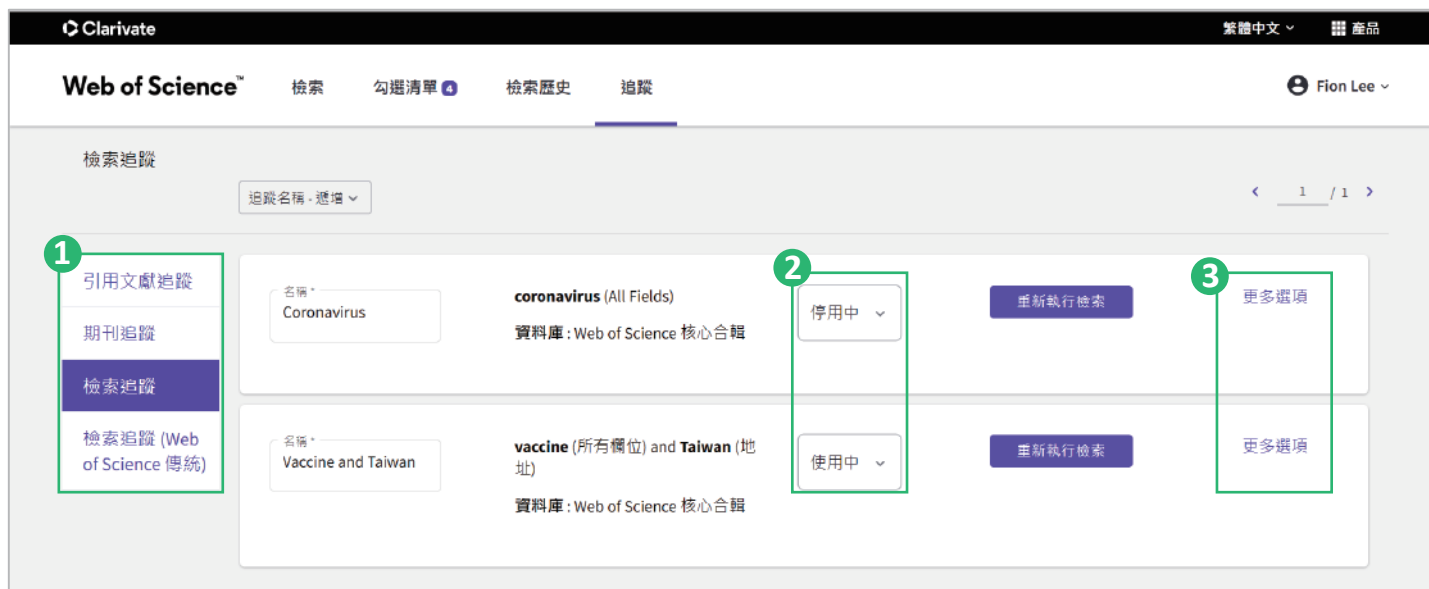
Clarivate
繁體中文
產品

Web of Science™
檢索
勾選清單 4
檢索歷史
追蹤
Fion Lee

檢索追蹤
追蹤名稱 - 遞增
1 / 1

1
引用文獻追蹤
期刊追蹤
檢索追蹤
檢索追蹤 (Web of Science 傳統)

名稱 *
Coronavirus
coronavirus (All Fields)
資料庫 : Web of Science 核心合輯
2
停用中
重新執行檢索
3
更多選項

名稱 *
Vaccine and Taiwan
vaccine (所有欄位) and Taiwan (地址)
資料庫 : Web of Science 核心合輯
使用中
重新執行檢索
更多選項